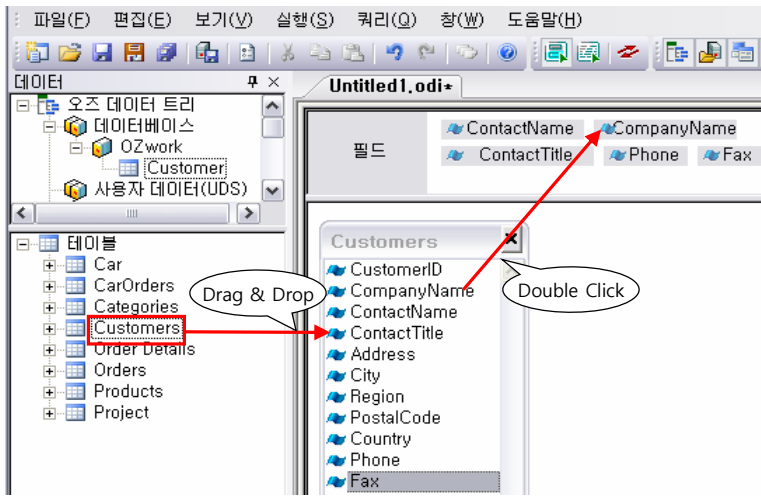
파일(F) 편집(E) 보기(V) 실행(S) 쿼리(Q) 창(W) 도움말(H)

데이터

오즈 데이터 트리
데이터베이스
OZwork
Customer
사용자 데이터(UDS)

테이블
Car
CarOrders
Categories
Customers
Order Details
Orders
Products
Project

Untitled1.odi*

필드
ContactName
CompanyName
ContactTitle
Phone
Fax

Customers
CustomerID
CompanyName
ContactName
ContactTitle
Address
City
Region
PostalCode
Country
Phone
Fax

Drag & Drop
Double Click